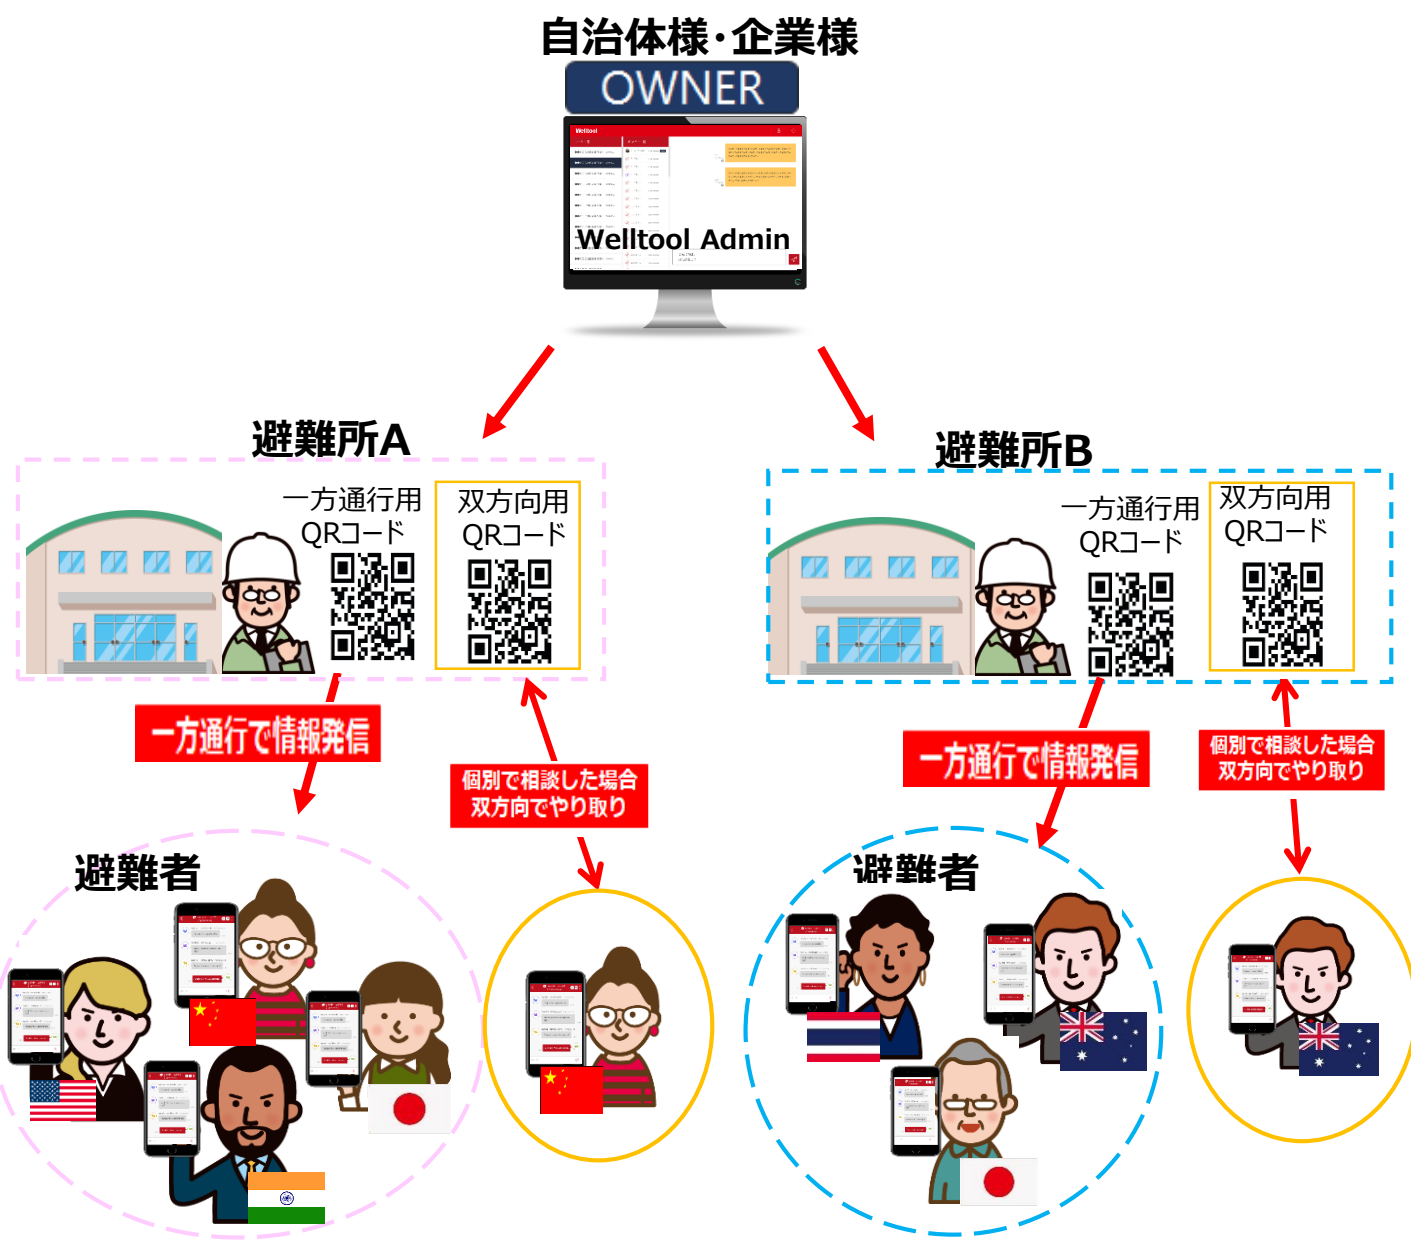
自治体様·企業様

OWNER

Welltool Admin

避難所A

一方通行用 QRコード

双方向用 QRコード

一方通行で情報発信

個別で相談した場合 双方向でやり取り

避難者

避難所B

一方通行用 QRコード

双方向用 QRコード

一方通行で情報発信

個別で相談した場合 双方向でやり取り

避難者